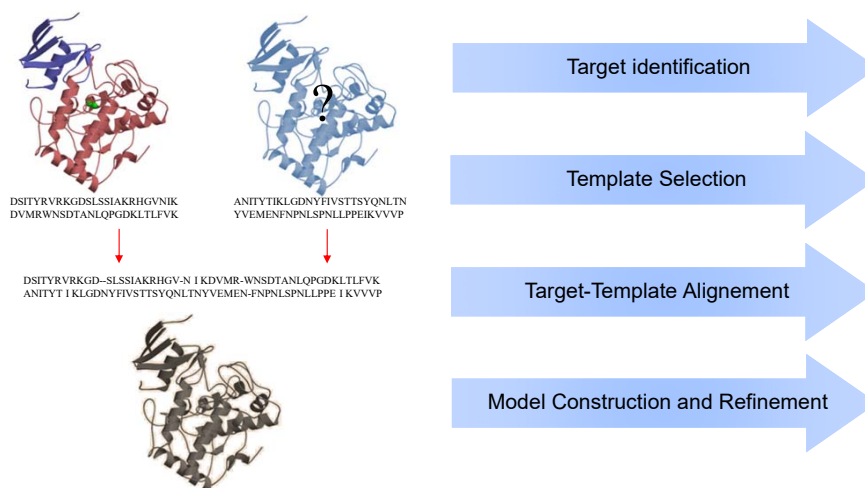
?

DSITYRVRKGDSLSSIAKRHGVNIK DVMRWNSDTANLQPGDKLTLFVK

ANITYTIKLGDNYFIVSTTSYQNLTN YVEMENFNPNLSPNLLPPEIKVVVP

DSITYRVRKGD--SLSSIAKRHGV-N I KDVMR-WNSDTANLQPGDKLTLFVK
ANITYT I KLGDNYFIVSTTSYQNLTNYVEMEN-FNPNLSPNLLPPE I KVVVP

Target identification

Template Selection

Target-Template Alignement

Model Construction and Refinement